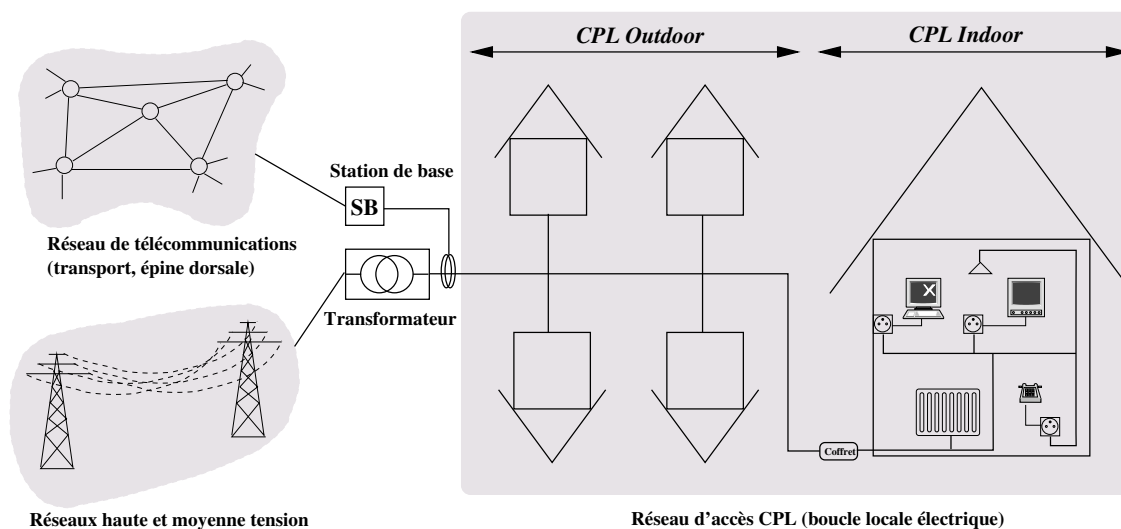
CPL Outdoor

CPL Indoor

Station de base

SB

Réseau de télécommunications (transport, épine dorsale)

Transformateur

Coffret

Réseaux haute et moyenne tension

Réseau d'accès CPL (boucle locale électrique)